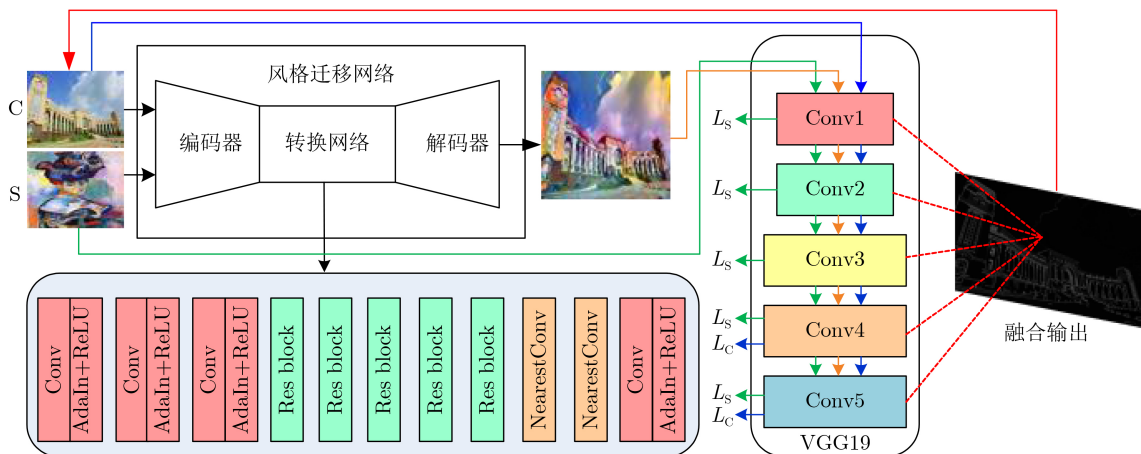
C

S

风格迁移网络

编码器

转换网络

解码器

Conv AdaIn+ReLU

Conv AdaIn+ReLU

Conv AdaIn+ReLU

Res block

Res block

Res block

Res block

Res block

NearestConv

NearestConv

Conv AdaIn+ReLU

$L_S$ Conv1

$L_S$ Conv2

$L_S$ Conv3

$L_S$ $L_C$ Conv4

$L_S$ $L_C$ Conv5

VGG19

融合输出